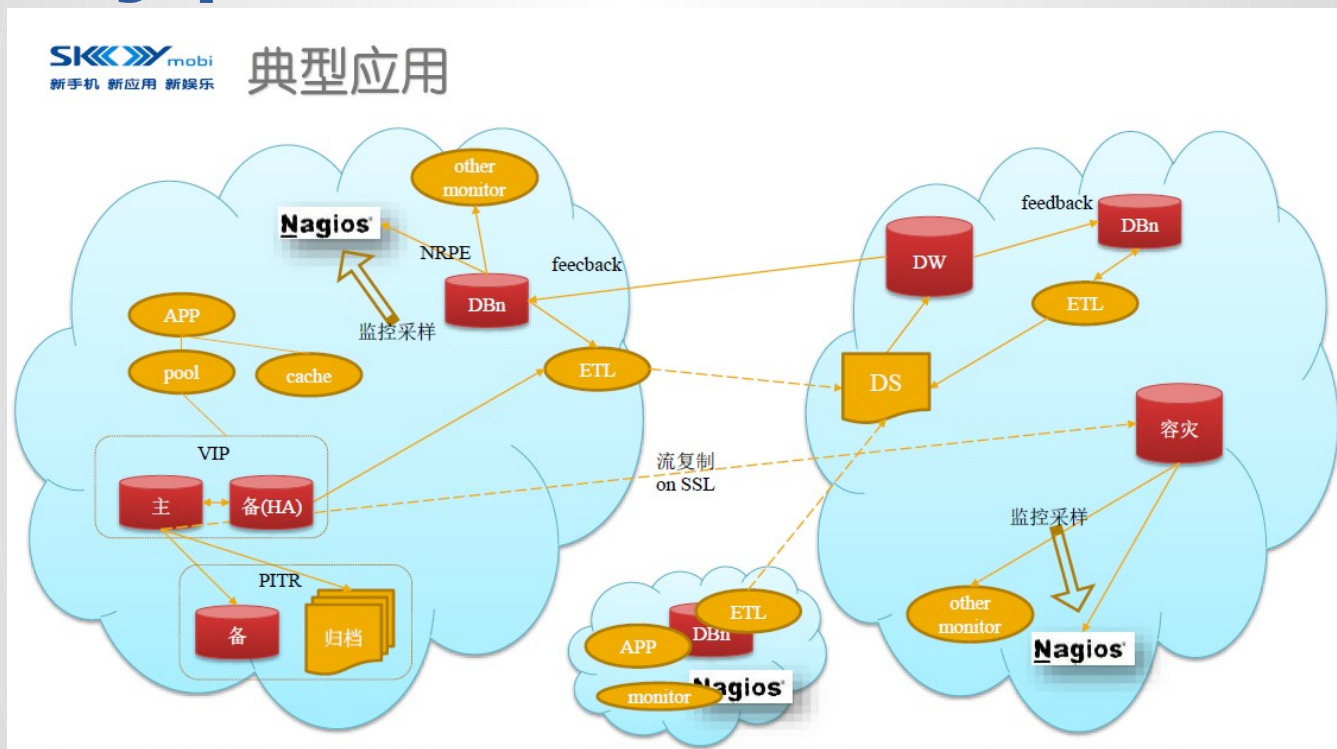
SKY mobi
新手机 新应用 新娱乐

典型应用

other monitor

Nagios

NRPE

feecback

DBn

监控采样

APP

pool

cache

ETL

VIP

主

备(HA)

PITR

备

归档

流复制 on SSL

feedback

DW

DBn

ETL

DS

容灾

监控采样

other monitor

Nagios

ETL

APP

DBn

monitor

Nagios